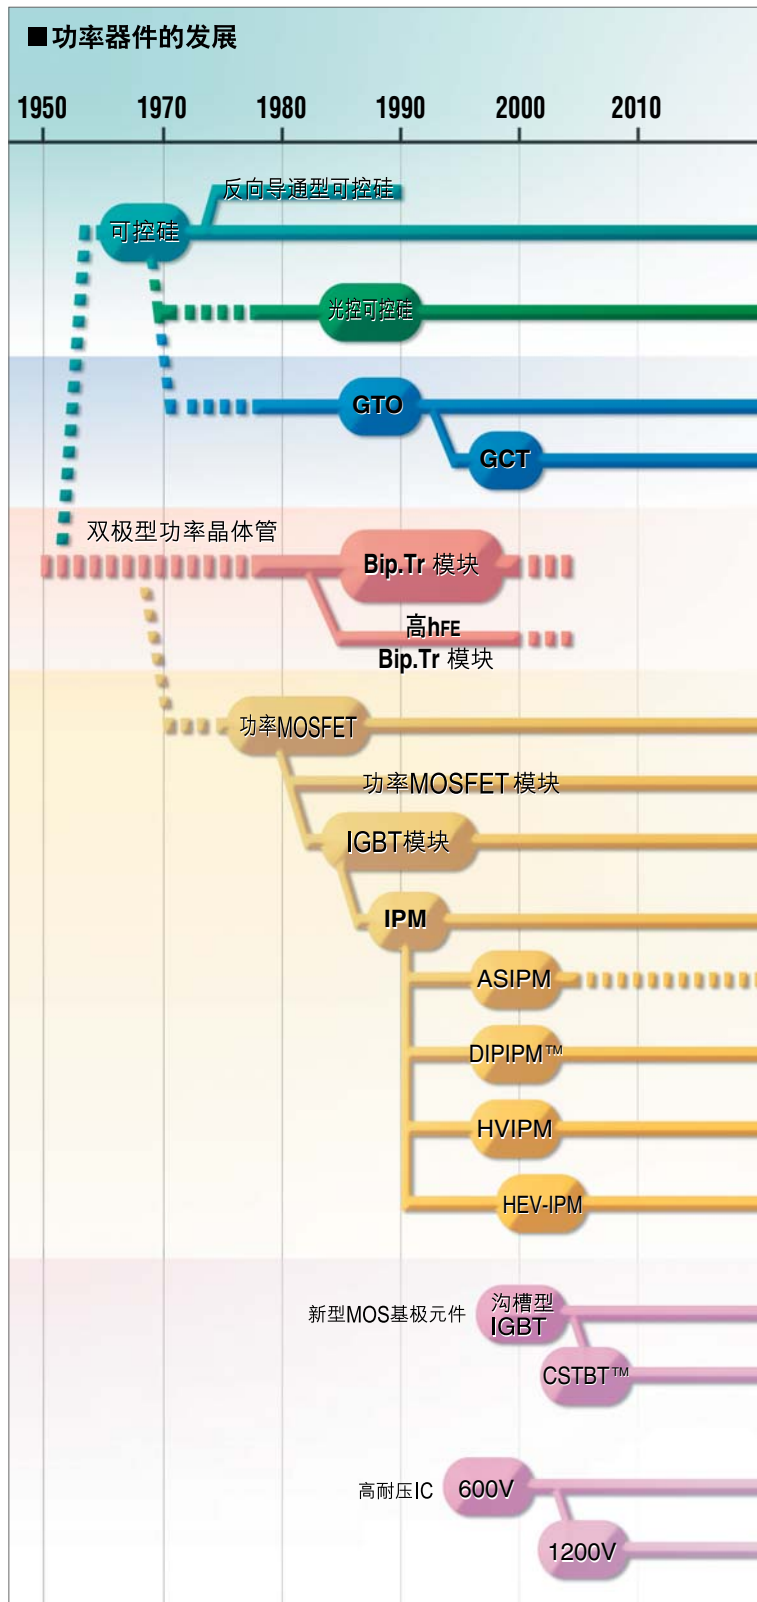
■功率器件的发展

1950
1970
1980
1990
2000
2010

反向导通型可控硅
可控硅
光控可控硅
GTO
GCT
双极型功率晶体管
Bip.Tr 模块
高$h_{FE}$
Bip.Tr 模块
功率MOSFET
功率MOSFET模块
IGBT模块
IPM
ASIPM
DIPIPM™
HVIPM
HEV-IPM
新型MOS基极元件
沟槽型
IGBT
CSTBT™
高耐压IC
600V
1200V